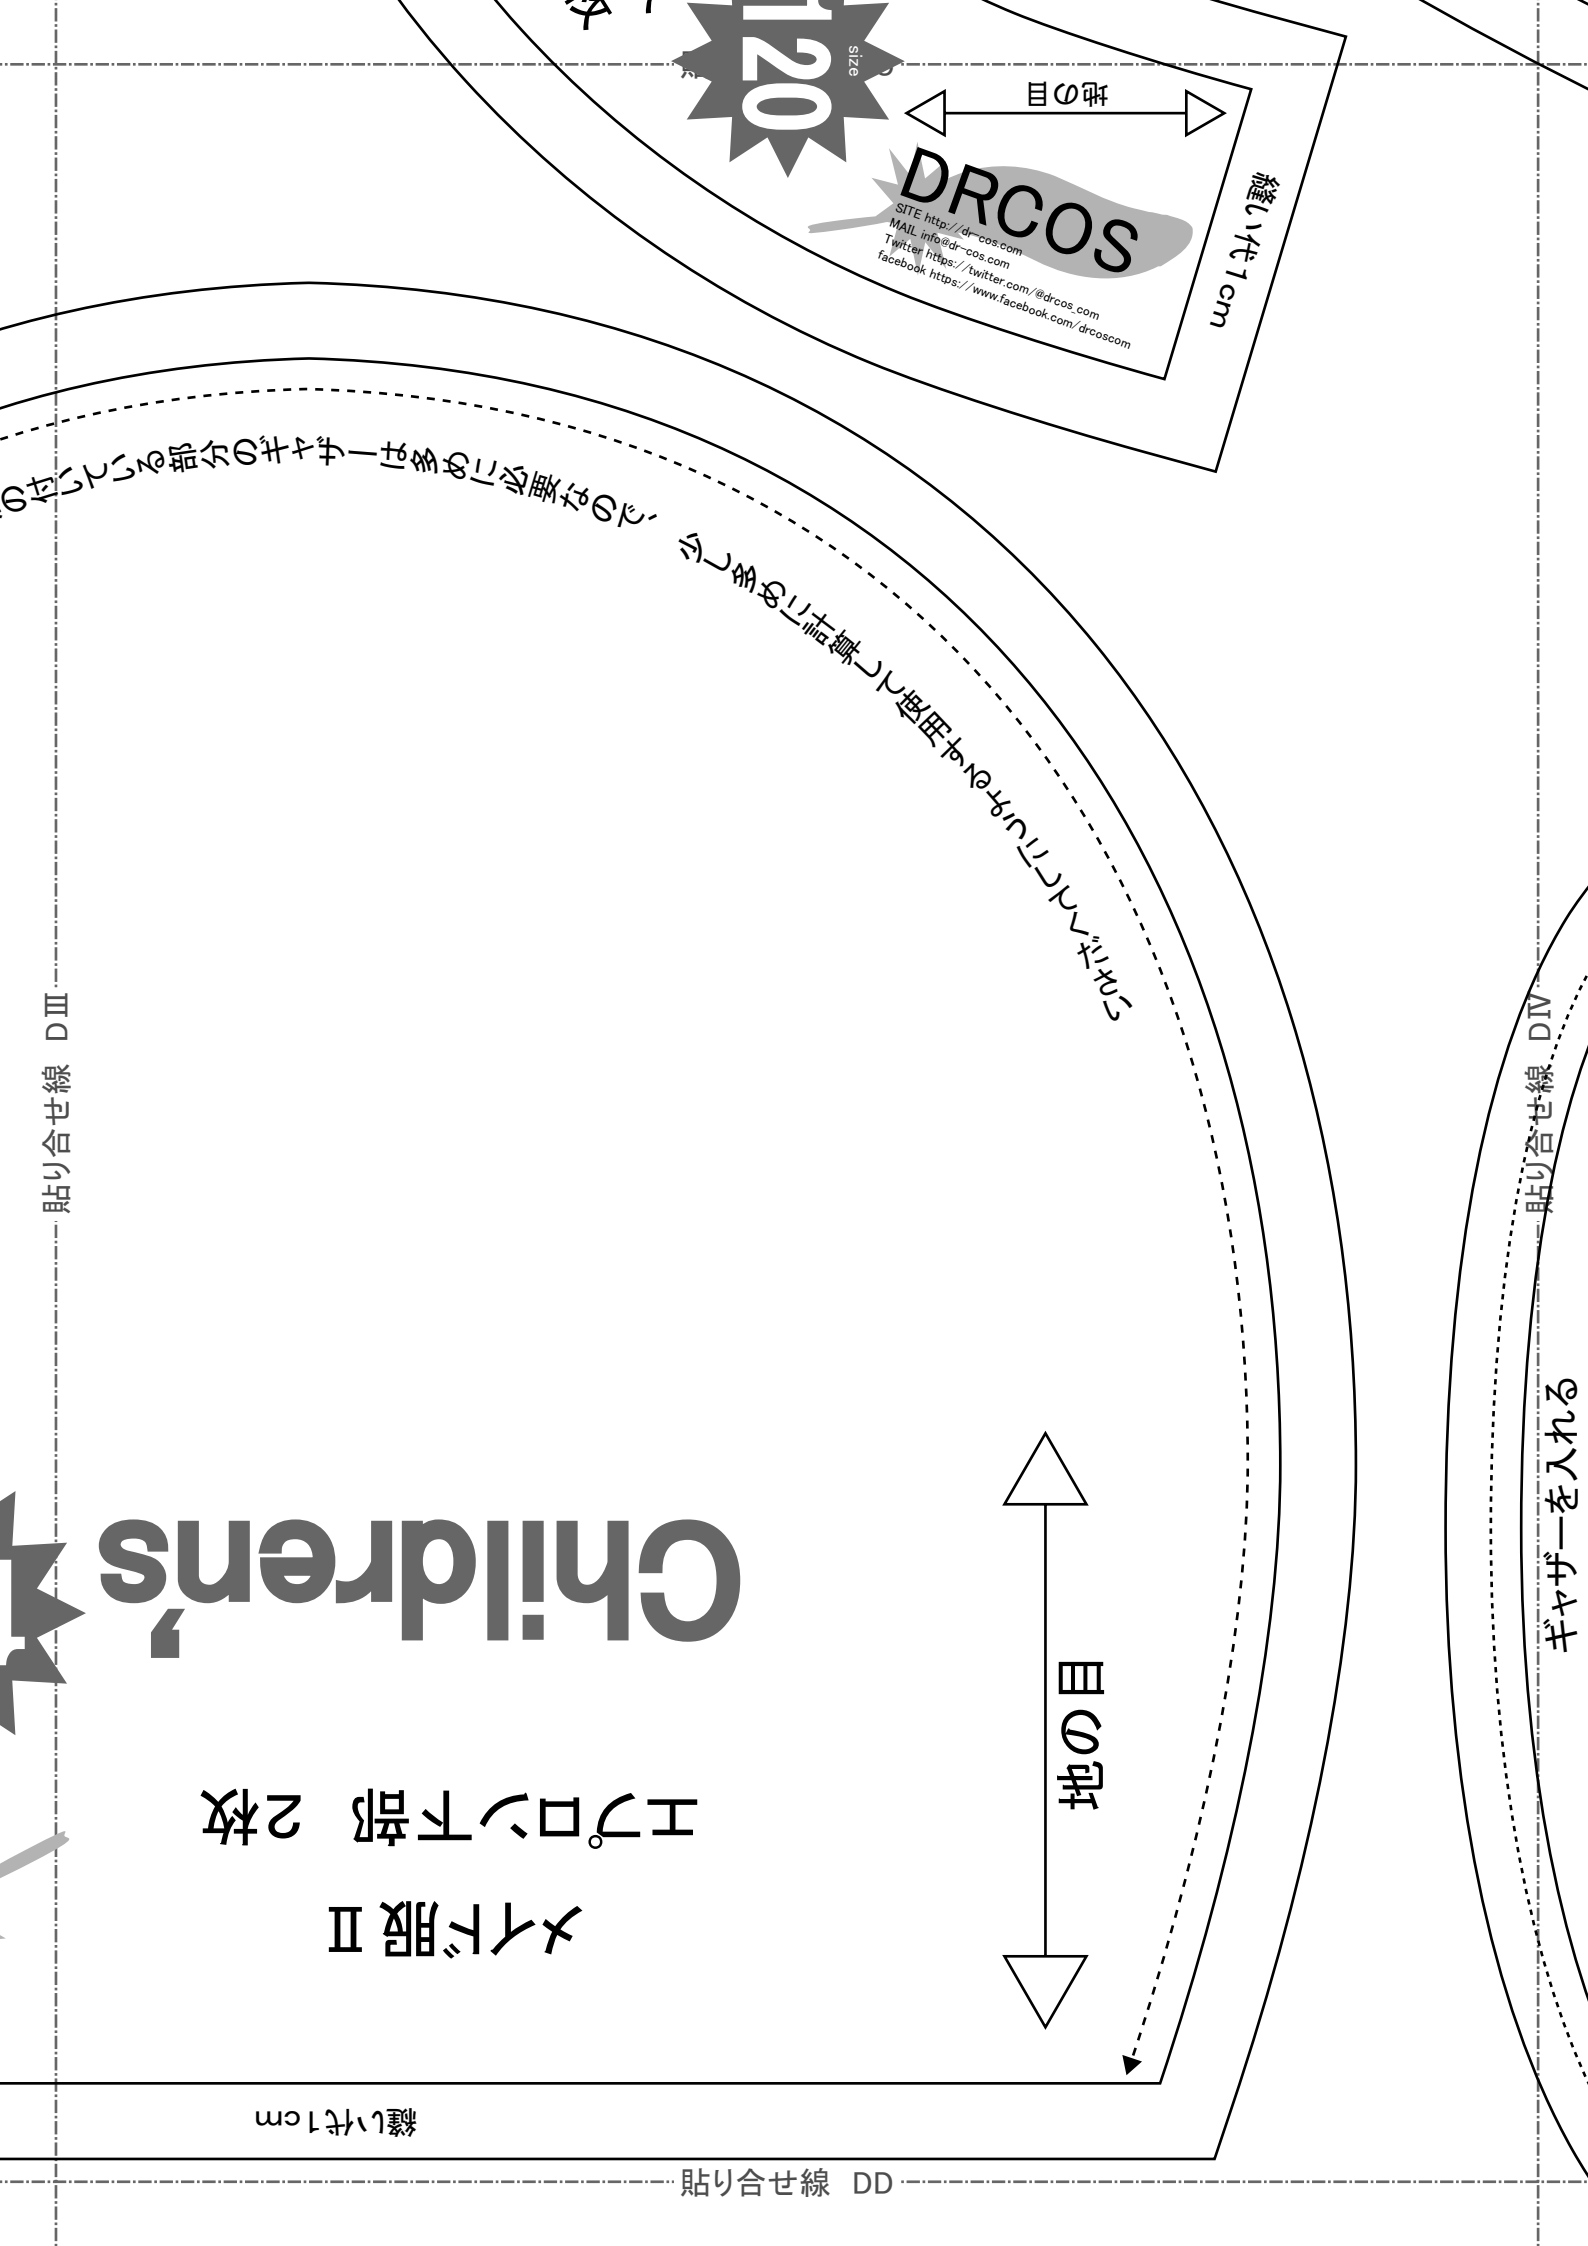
120
size
地の目
DRCOS
SITE http://dr-cos.com
MAIL info@dr-cos.com
Twitter https://twitter.com/@drcos_com
facebook https://www.facebook.com/drcoscom
縫い代1cm

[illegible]のついている部分のギャザーは多めに必要なので、少し多めに計算して使用するようにしてください

貼り合せ線 DⅢ

貼り合せ線 DⅣ

ギャザーを入れる

Children's

地の目

エプロン下部 2枚
メイド服Ⅱ

縫い代1cm

貼り合せ線 DD